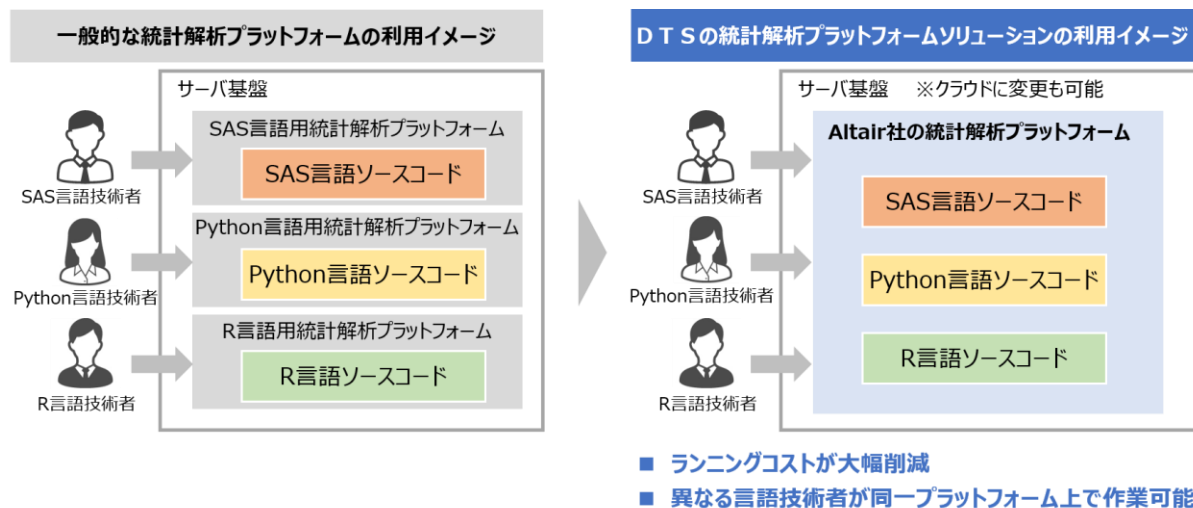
一般的な統計解析プラットフォームの利用イメージ

サーバ基盤

SAS言語用統計解析プラットフォーム

SAS言語ソースコード

SAS言語技術者

Python言語用統計解析プラットフォーム

Python言語ソースコード

Python言語技術者

R言語用統計解析プラットフォーム

R言語ソースコード

R言語技術者

ＤＴＳの統計解析プラットフォームソリューションの利用イメージ

サーバ基盤　※クラウドに変更も可能

Altair社の統計解析プラットフォーム

SAS言語ソースコード

SAS言語技術者

Python言語ソースコード

Python言語技術者

R言語ソースコード

R言語技術者

■ ランニングコストが大幅削減

■ 異なる言語技術者が同一プラットフォーム上で作業可能